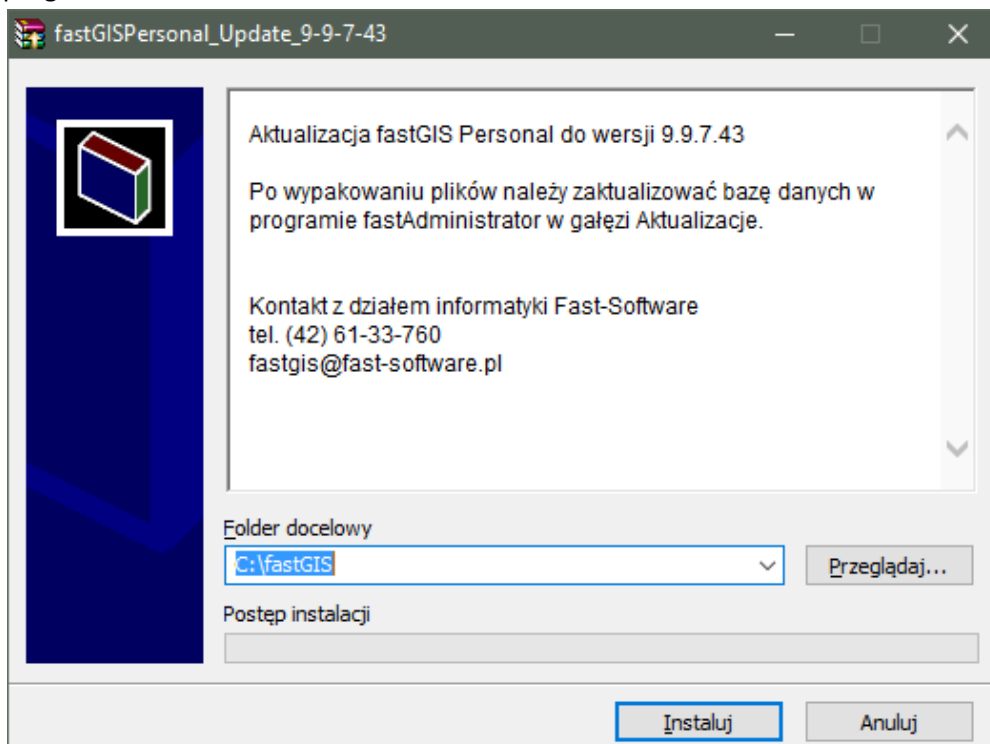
fastGISPersonal_Update_9-9-7-43

Aktualizacja fastGIS Personal do wersji 9.9.7.43

Po wypakowaniu plików należy zaktualizować bazę danych w programie fastAdministrator w gałęzi Aktualizacje.

Kontakt z działem informatyki Fast-Software
tel. (42) 61-33-760
fastgis@fast-software.pl

Folder docelowy
C:\fastGIS
Przeglądaj...
Postęp instalacji

Instaluj
Anuluj